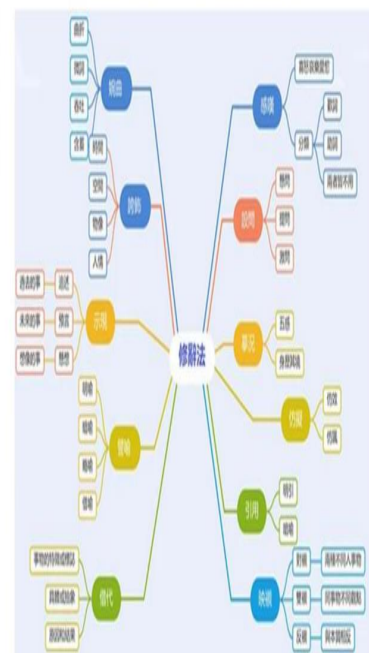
修辞法

婉曲
曲折
简洁
含蓄
含蓄

跨界
时间
空间
物象
人情

示现
追述
预言
悬想
已然的事
未来的事
悬想的事

譬喻
明喻
暗喻
借喻
借喻

借代
事物的特征或标志
具体代抽象
原因代结果

摹状

设问
提问
反问
激问

夸张

转品

引用
明引
暗用

映衬
对衬
双衬
反衬
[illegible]
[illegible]
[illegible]